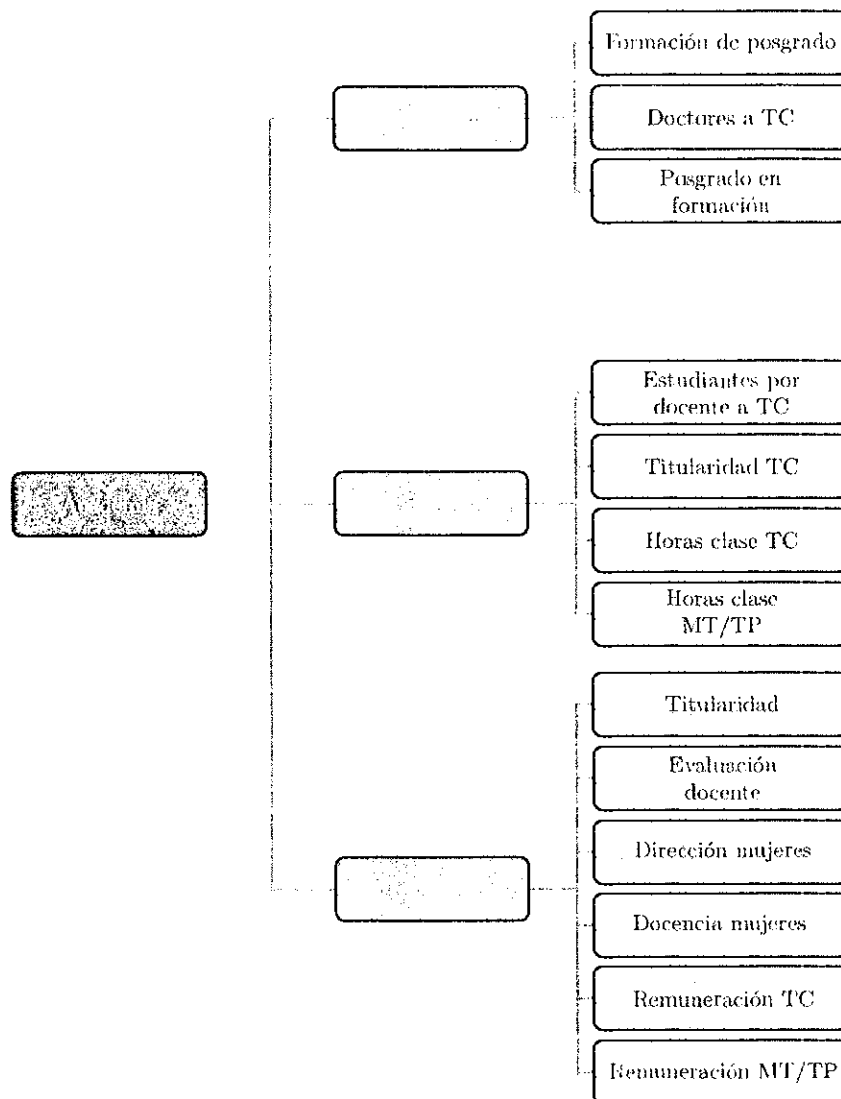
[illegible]

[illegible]

Formación de posgrado

Doctores a TC

Posgrado en formación

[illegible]

Estudiantes por docente a TC

Titularidad TC

Horas clase TC

Horas clase MT/TP

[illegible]

Titularidad

Evaluación docente

Dirección mujeres

Docencia mujeres

Remuneración TC

Remuneración MT/TP